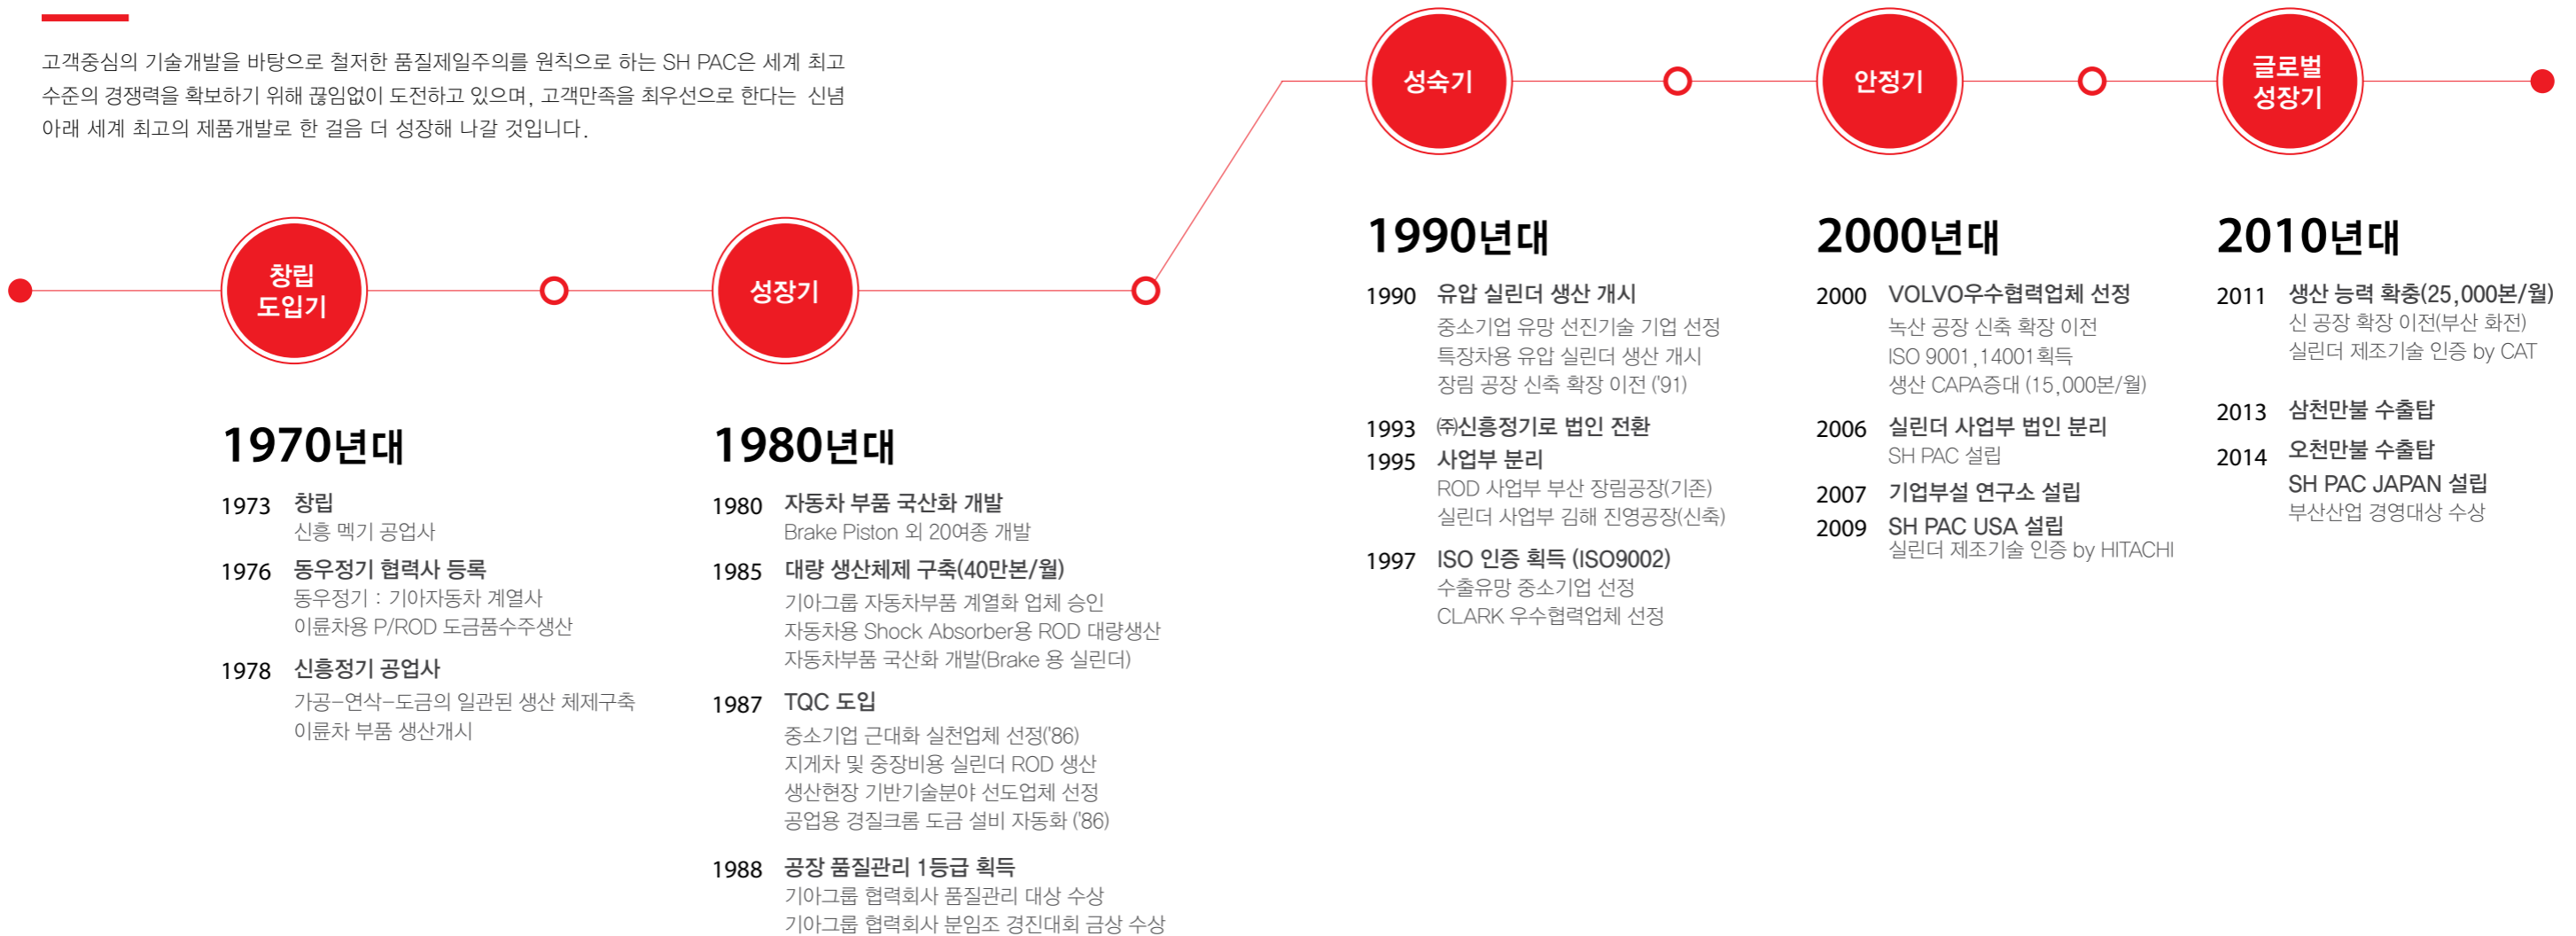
고객중심의 기술개발을 바탕으로 철저한 품질제일주의를 원칙으로 하는 SH PAC은 세계 최고 수준의 경쟁력을 확보하기 위해 끊임없이 도전하고 있으며, 고객만족을 최우선으로 한다는 신념 아래 세계 최고의 제품개발로 한 걸음 더 성장해 나갈 것입니다.

창립 도입기

성장기

성숙기

안정기

글로벌 성장기

1970년대

1973 창립
신흥 멕기 공업사

1976 동우정기 협력사 등록
동우정기 : 기아자동차 계열사
이륜차용 P/ROD 도금품수주생산

1978 신흥정기 공업사
가공-연삭-도금의 일관된 생산 체제구축
이륜차 부품 생산개시

1980년대

1980 자동차 부품 국산화 개발
Brake Piston 외 20여종 개발

1985 대량 생산체제 구축(40만본/월)
기아그룹 자동차부품 계열화 업체 승인
자동차용 Shock Absorber용 ROD 대량생산
자동차부품 국산화 개발(Brake 용 실린더)

1987 TQC 도입
중소기업 근대화 실천업체 선정('86)
지게차 및 중장비용 실린더 ROD 생산
생산현장 기반기술분야 선도업체 선정
공업용 경질크롬 도금 설비 자동화 ('86)

1988 공장 품질관리 1등급 획득
기아그룹 협력회사 품질관리 대상 수상
기아그룹 협력회사 분임조 경진대회 금상 수상

1990년대

1990 유압 실린더 생산 개시
중소기업 유망 선진기술 기업 선정
특장차용 유압 실린더 생산 개시
장림 공장 신축 확장 이전 ('91)

1993 ㈜신흥정기로 법인 전환

1995 사업부 분리
ROD 사업부 부산 장림공장(기존)
실린더 사업부 김해 진영공장(신축)

1997 ISO 인증 획득 (ISO9002)
수출유망 중소기업 선정
CLARK 우수협력업체 선정

2000년대

2000 VOLVO우수협력업체 선정
녹산 공장 신축 확장 이전
ISO 9001, 14001 획득
생산 CAPA증대 (15,000본/월)

2006 실린더 사업부 법인 분리
SH PAC 설립

2007 기업부설 연구소 설립

2009 SH PAC USA 설립
실린더 제조기술 인증 by HITACHI

2010년대

2011 생산 능력 확충(25,000본/월)
신 공장 확장 이전(부산 화전)
실린더 제조기술 인증 by CAT

2013 삼천만불 수출탑

2014 오천만불 수출탑
SH PAC JAPAN 설립
부산산업 경영대상 수상